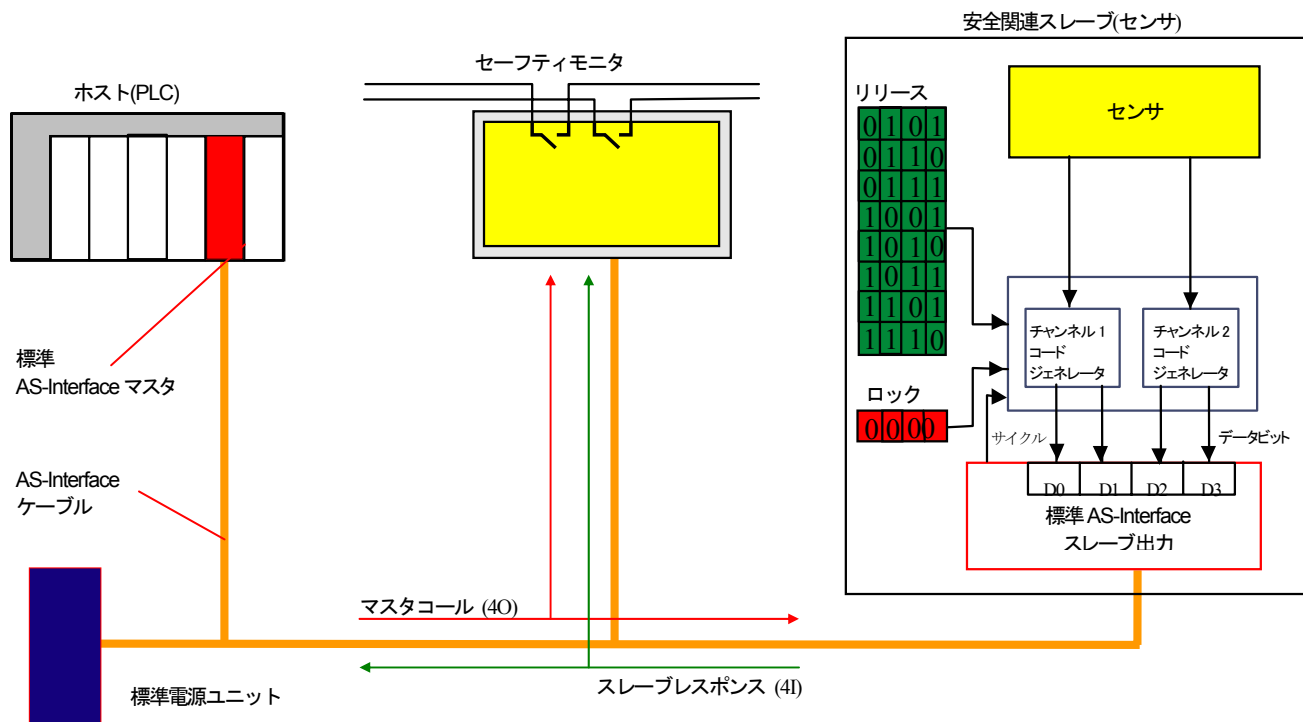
安全関連スレーブ(センサ)

ホスト(PLC)

セーフティモニタ

リリース

| 0 | 1 | 0 | 1 |
|---|---|---|---|
| 0 | 1 | 1 | 0 |
| 0 | 1 | 1 | 1 |
| 1 | 0 | 0 | 1 |
| 1 | 0 | 1 | 0 |
| 1 | 0 | 1 | 1 |
| 1 | 1 | 0 | 1 |
| 1 | 1 | 1 | 0 |

センサ

標準
AS-Interface マスタ

チャンネル 1
コード
ジェネレータ

チャンネル 2
コード
ジェネレータ

ロック

0000

サイクル

データビット

D0 D1 D2 D3

標準 AS-Interface
スレーブ出力

AS-Interface
ケーブル

マスタコール (4O)

スレーブレスポンス (4I)

標準電源ユニット